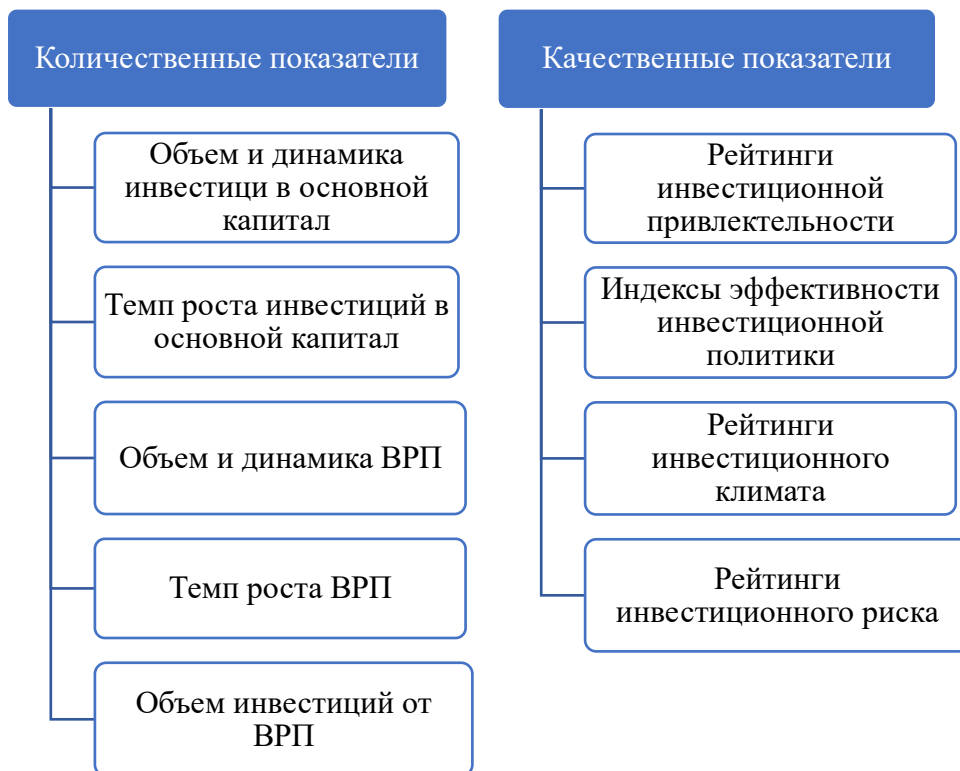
Количественные показатели

Объем и динамика инвестици в основной капитал

Темп роста инвестиций в основной капитал

Объем и динамика ВРП

Темп роста ВРП

Объем инвестиций от ВРП

Качественные показатели

Рейтинги инвестиционной привлектельности

Индексы эффективности инвестиционной политики

Рейтинги инвестиционного климата

Рейтинги инвестиционного риска